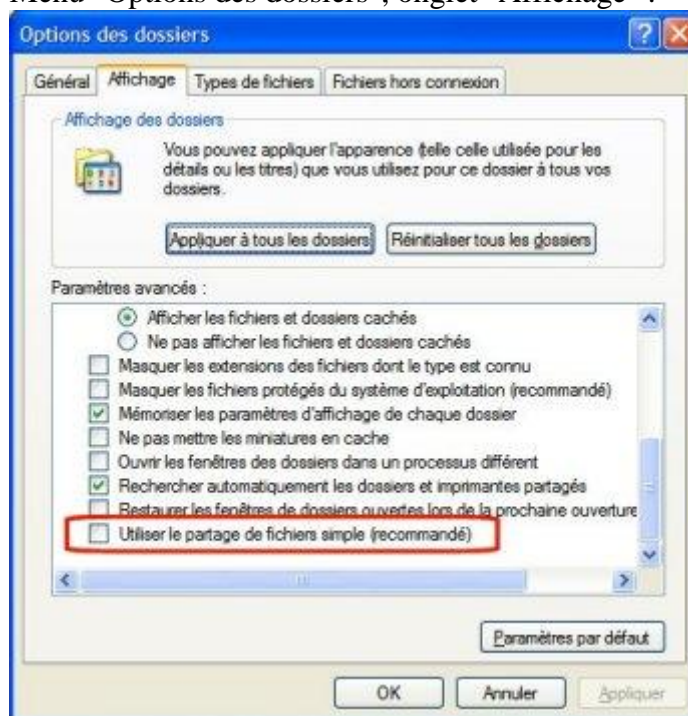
Menu "Options des dossiers", onglet "Affichage" :

Options des dossiers

Général | Affichage | Types de fichiers | Fichiers hors connexion

Affichage des dossiers

Vous pouvez appliquer l'apparence (telle celle utilisée pour les détails ou les titres) que vous utilisez pour ce dossier à tous vos dossiers.

Appliquer à tous les dossiers | Réinitialiser tous les dossiers

Paramètres avancés :

Afficher les fichiers et dossiers cachés
Ne pas afficher les fichiers et dossiers cachés
Masquer les extensions des fichiers dont le type est connu
Masquer les fichiers protégés du système d'exploitation (recommandé)
Mémoriser les paramètres d'affichage de chaque dossier
Ne pas mettre les miniatures en cache
Ouvrir les fenêtres des dossiers dans un processus différent
Rechercher automatiquement les dossiers et imprimantes partagés
Restaurer les fenêtres de dossiers ouvertes lors de la prochaine ouverture
Utiliser le partage de fichiers simple (recommandé)

Paramètres par défaut

OK | Annuler | Appliquer